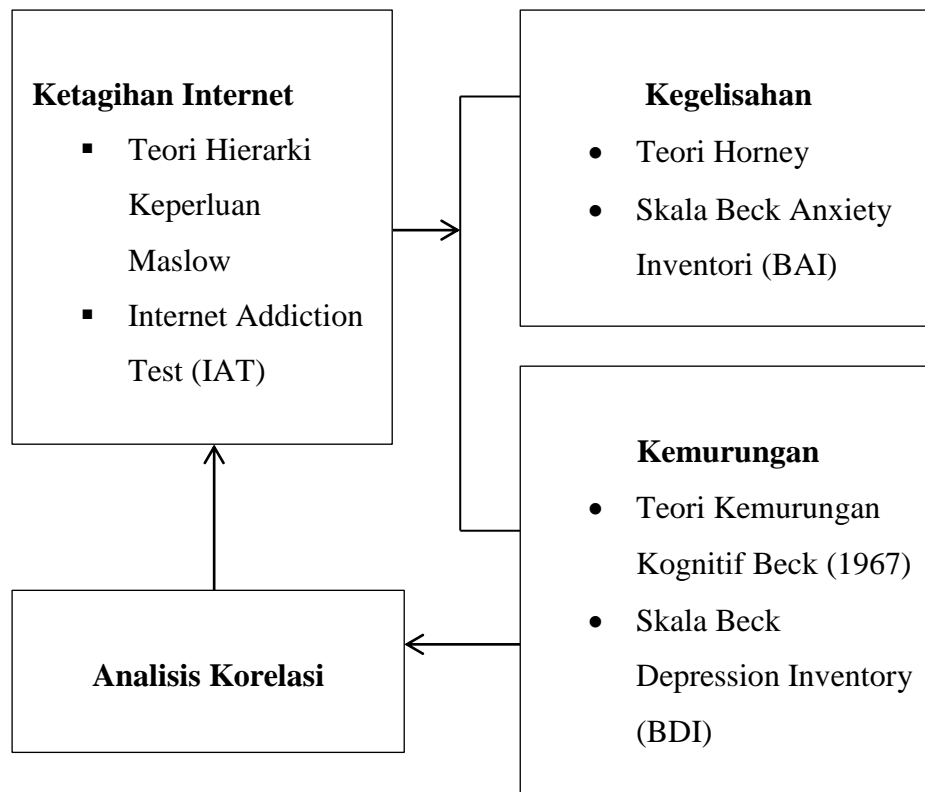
**Ketagihan Internet**
- Teori Hierarki Keperluan Maslow
- Internet Addiction Test (IAT)

**Kegelisahan**
- Teori Horney
- Skala Beck Anxiety Inventori (BAI)

**Kemurungan**
- Teori Kemurungan Kognitif Beck (1967)
- Skala Beck Depression Inventory (BDI)

**Analisis Korelasi**